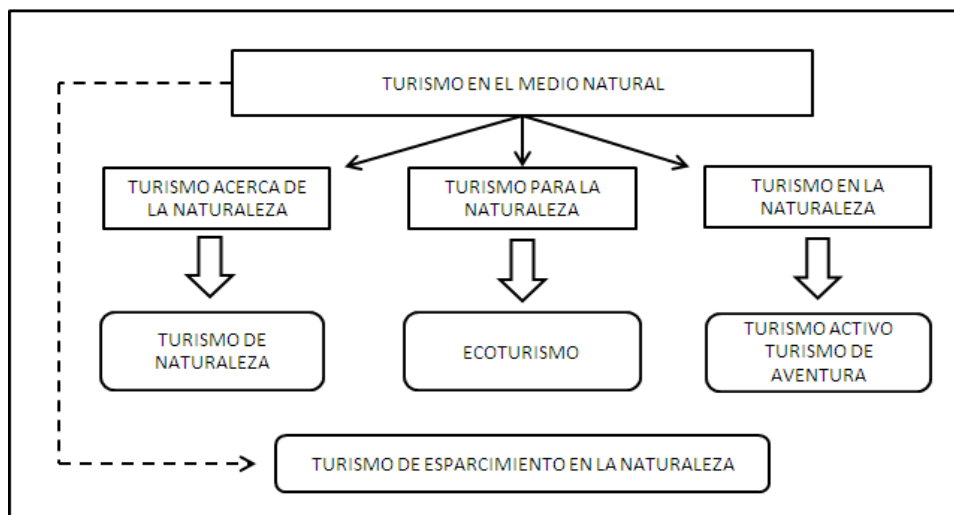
TURISMO EN EL MEDIO NATURAL

TURISMO ACERCA DE LA NATURALEZA

TURISMO PARA LA NATURALEZA

TURISMO EN LA NATURALEZA

TURISMO DE NATURALEZA

ECOTURISMO

TURISMO ACTIVO TURISMO DE AVENTURA

TURISMO DE ESPARCIMIENTO EN LA NATURALEZA